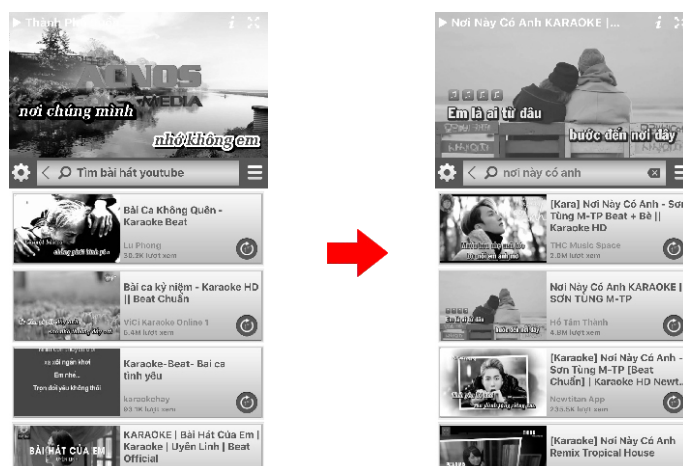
Thành Phố

ACNOS MEDIA

nơi chúng mình

nhớ không em

Tìm bài hát youtube

Bài Ca Không Quên - Karaoke Beat

Lu Phong

30.2K lượt xem

Bài ca kỷ niệm - Karaoke HD || Beat Chuẩn

ViCi Karaoke Online 1

5.4M lượt xem

Karaoke-Beat- Bai ca tình yeu

karaokchay

93.1K lượt xem

BÀI HÁT CỦA EM

KARAOKE | Bài Hát Của Em | Karaoke | Uyên Linh | Beat Official

Nơi Này Có Anh KARAOKE |...

Em là ai từ đâu

bước đến nơi đây

nơi này có anh

[Kara] Nơi Này Có Anh - Sơn Tùng M-TP Beat + Bè || Karaoke HD

THC Music Space

2.8M lượt xem

Nơi Này Có Anh KARAOKE | SƠN TÙNG M-TP

Hồ Tâm Thành

4.8M lượt xem

[Karaoke] Nơi Này Có Anh - Sơn Tùng M-TP [Beat Chuẩn] | Karaoke HD Newt...

Newtitan App

235.5K lượt xem

[Karaoke] Nơi Này Có Anh Remix Tropical House